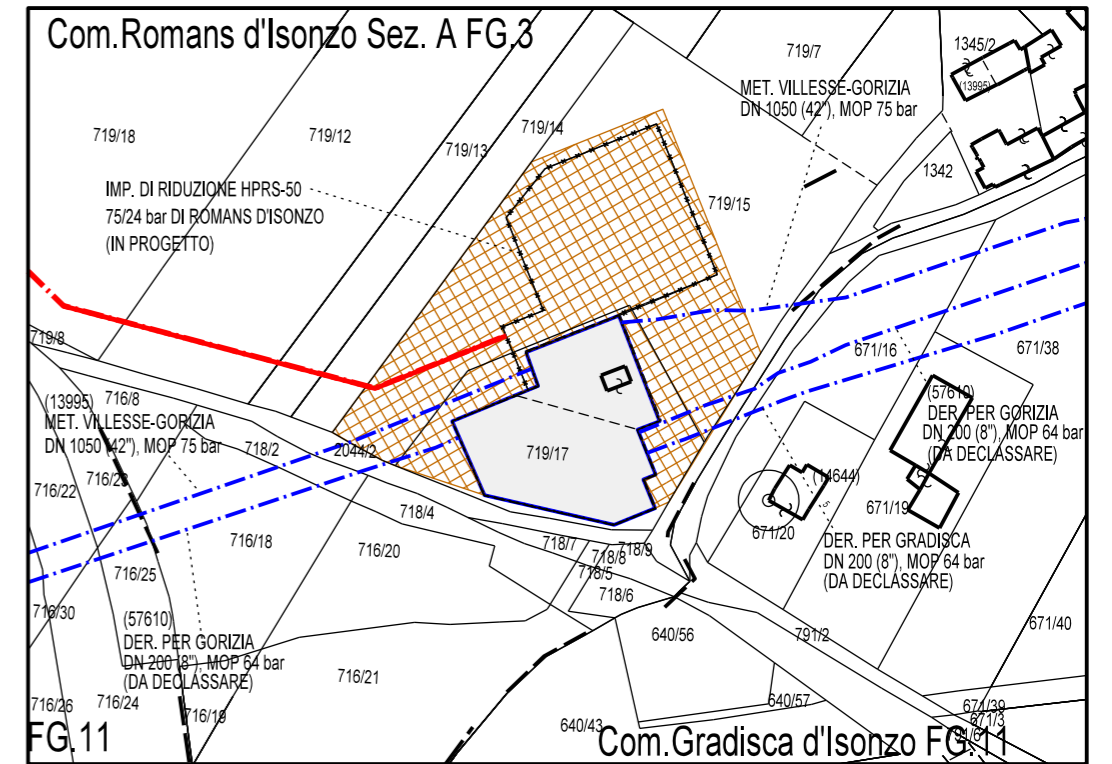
Com.Romans d'Isonzo Sez. A FG.3

719/7

1345/2

(13995)

MET. VILLESSE-GORIZIA DN 1050 (42"), MOP 75 bar

719/18

719/12

719/13

719/14

1342

IMP. DI RIDUZIONE HPRS-50 75/24 bar DI ROMANS D'ISONZO (IN PROGETTO)

719/15

719/8

671/16

671/38

(13995) MET. VILLESSE-GORIZIA DN 1050 (42"), MOP 75 bar

716/8

(57610) DER. PER GORIZIA DN 200 (8"), MOP 64 bar (DA DECLASSARE)

718/2

2044/2

719/17

716/22

716/23

(4644)

671/19

718/4

671/20

716/18

716/20

718/7

718/8

718/9

DER. PER GRADISCA DN 200 (8"), MOP 64 bar (DA DECLASSARE)

716/25

718/5

718/6

716/30

(57610) DER. PER GORIZIA DN 200 (8"), MOP 64 bar (DA DECLASSARE)

640/56

791/2

671/40

716/21

716/26

716/24

716/19

640/57

674/39

671/3

FG.11

640/43

Com.Gradisca d'Isonzo FG.11